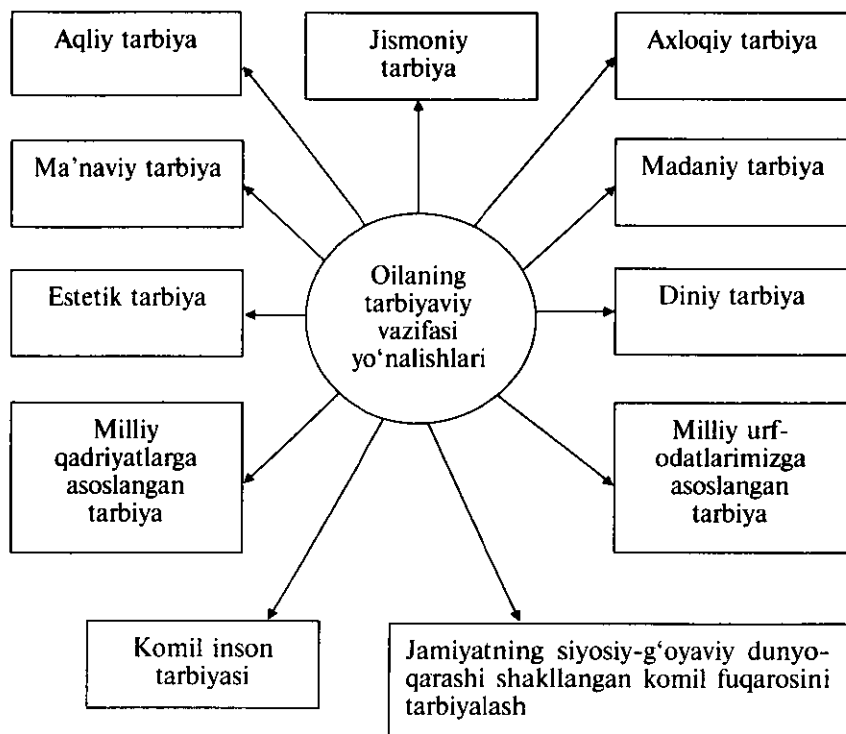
Aqliy tarbiya

Jismoniy tarbiya

Axloqiy tarbiya

Ma'naviy tarbiya

Madaniy tarbiya

Oilaning tarbiyaviy vazifasi yo'nalishlari

Estetik tarbiya

Diniy tarbiya

Milliy qadriyatlarga asoslangan tarbiya

Milliy urf-odatlarimizga asoslangan tarbiya

Komil inson tarbiyasi

Jamiyatning siyosiy-g'oyaviy dunyoqarashi shakllangan komil fuqarosini tarbiyalash